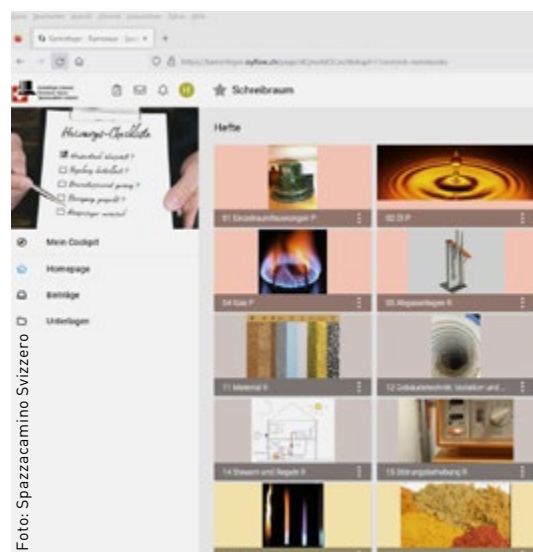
Heizungs-Checkliste

Mein Cockpit
Homepage
Beiträge
Unterlagen

Schreibraum

Hefte

01 Einzelraumfeuerungen P
02 Öl P
04 Gas P
05 Abgasanlagen B
11 Material B
12 Gebäudetechnik, Isolation und ...
14 Steuern und Regeln B
15 Störungsbehebung B

Foto: Spazzacamino Svizzero